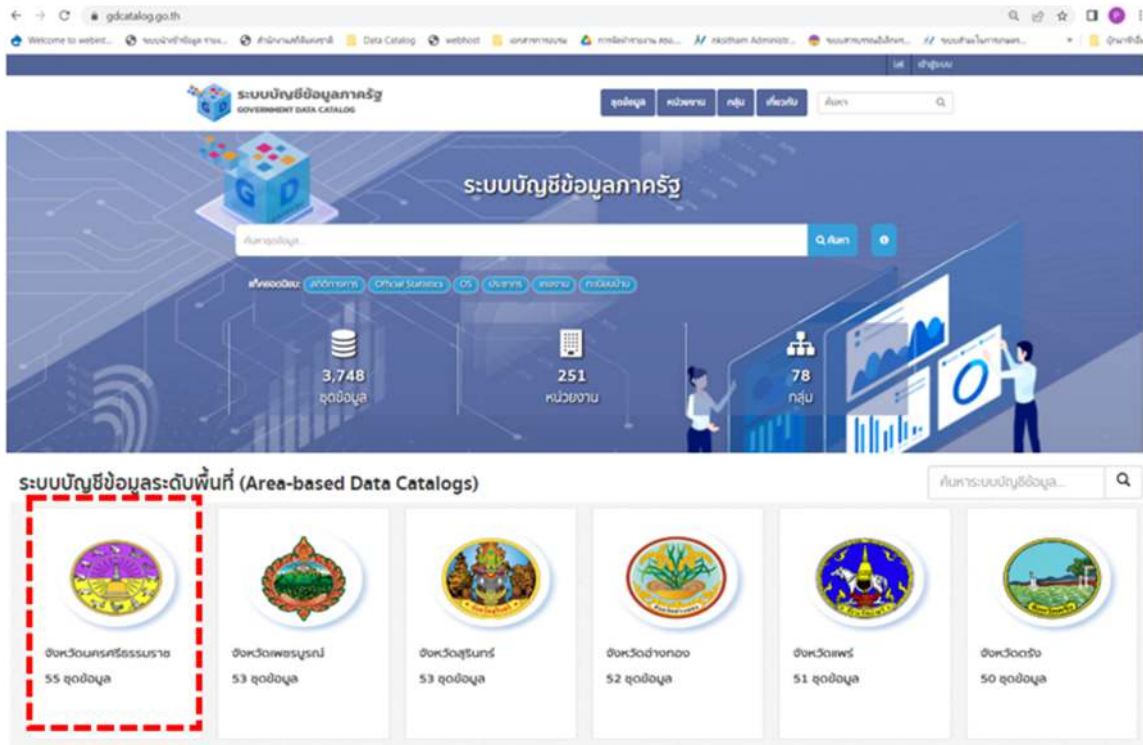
gdcatalog.go.th

Welcome to webest... ระบบนำเข้าข้อมูล ... Data Catalog webhost ... nksitham Administr... ...

EN เข้าสู่ระบบ

ระบบบัญชีข้อมูลภาครัฐ
GOVERNMENT DATA CATALOG

ชุดข้อมูล หน่วยงาน กลุ่ม เกี่ยวกับ ค้นหา

ระบบบัญชีข้อมูลภาครัฐ

ค้นหาชุดข้อมูล...

ค้นหา

แท็กยอดนิยม: สถิติทางการ Official Statistics OS ประชากร แรงงาน ทะเบียนบ้าน

3,748
ชุดข้อมูล

251
หน่วยงาน

78
กลุ่ม

ระบบบัญชีข้อมูลระดับพื้นที่ (Area-based Data Catalogs)

ค้นหาระบบบัญชีข้อมูล...

จังหวัดนครศรีธรรมราช
55 ชุดข้อมูล

จังหวัดเพชรบูรณ์
53 ชุดข้อมูล

จังหวัดสุรินทร์
53 ชุดข้อมูล

จังหวัดอ่างทอง
52 ชุดข้อมูล

จังหวัดแพร่
51 ชุดข้อมูล

จังหวัดตรัง
50 ชุดข้อมูล